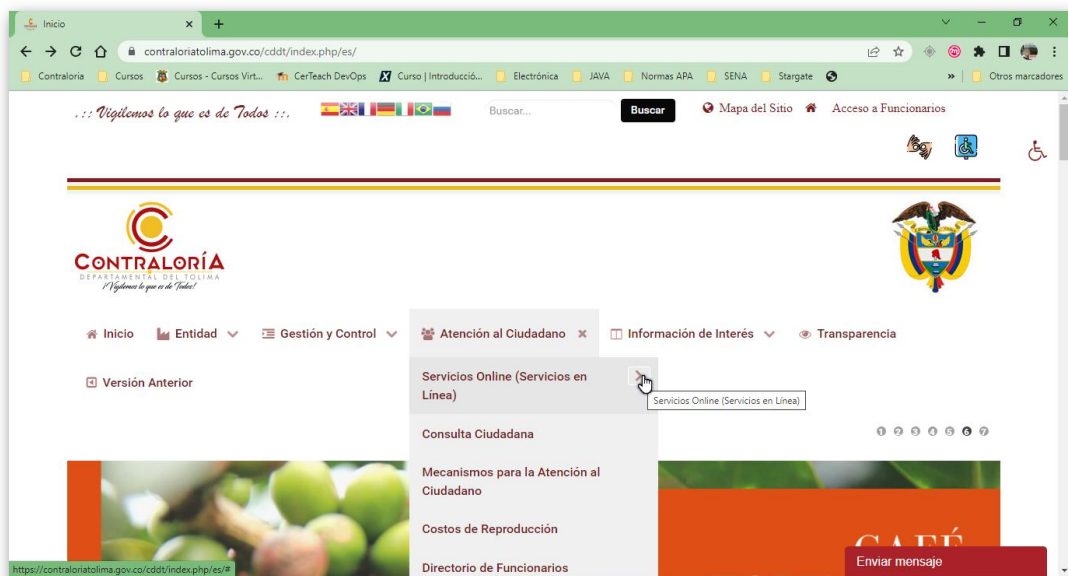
Inicio

contraloriatolima.gov.co/cddt/index.php/es/

Contraloria | Cursos | Cursos - Cursos Virt... | CerTeach DevOps | Curso | Introducció... | Electrónica | JAVA | Normas APA | SENA | Stargate | » | Otros marcadores

.:: Vigilemos lo que es de Todos ::.

Buscar...

Buscar

Mapa del Sitio

Acceso a Funcionarios

CONTRALORÍA
DEPARTAMENTAL DEL TOLIMA
¡Vigilemos lo que es de Todos!

Inicio

Entidad

Gestión y Control

Atención al Ciudadano

Información de Interés

Transparencia

Versión Anterior

Servicios Online (Servicios en Línea)

Servicios Online (Servicios en Línea)

Consulta Ciudadana

Mecanismos para la Atención al Ciudadano

Costos de Reproducción

Directorio de Funcionarios

1 2 3 4 5 6 7

CAFÉ

Enviar mensaje

https://contraloriatolima.gov.co/cddt/index.php/es/#